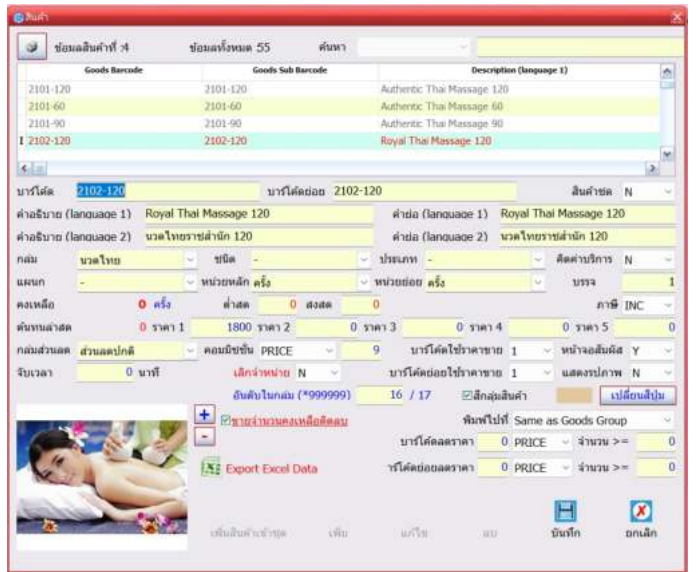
สินค้า

ข้อมลสินค้าที่ :4 ข้อมลทั้งหมด 55 ค้นหา

| Goods Barcode | Goods Sub Barcode | Description (language 1) |
|---|---|---|
| 2101-120 | 2101-120 | Authentic Thai Massage 120 |
| 2101-60 | 2101-60 | Authentic Thai Massage 60 |
| 2101-90 | 2101-90 | Authentic Thai Massage 90 |
| I 2102-120 | 2102-120 | Royal Thai Massage 120 |

บาร์โค้ด 2102-120 บาร์โค้ดย่อย 2102-120 สินค้าชด N

คำอธิบาย (language 1) Royal Thai Massage 120 คำย่อ (language 1) Royal Thai Massage 120

คำอธิบาย (language 2) นวดไทยราชสำนัก 120 คำย่อ (language 2) นวดไทยราชสำนัก 120

กลุ่ม นวดไทย ชนิด - ประเภท - คิดค่าบริการ N

แผนก - หน่วยหลัก ครั้ง หน่วยย่อย ครั้ง บรรจ 1

คงเหลือ 0 ครั้ง ต่ำสด 0 สงสด 0 ภาษี INC

ต้นทนล่าสด 0 ราคา 1 1800 ราคา 2 0 ราคา 3 0 ราคา 4 0 ราคา 5 0

กลุ่มส่วนลด ส่วนลดปกติ คอมมิชชั่น PRICE 9 บาร์โค้ดใช้ราคาขาย 1 หน้าจอสัมผัส Y

จับเวลา 0 นาที เลิกจำหน่าย N บาร์โค้ดย่อยใช้ราคาขาย 1 แสดงรปภาพ N

อันดับในกลุ่ม (*999999) 16 / 17 สีกลุ่มสินค้า เปลี่ยนสีปุ่ม

ขายจำนวนคงเหลือติดลบ พิมพ์ไปที่ Same as Goods Group

บาร์โค้ดลดราคา 0 PRICE จำนวน >= 0

Export Excel Data

บาร์โค้ดย่อยลดราคา 0 PRICE จำนวน >= 0

เพิ่มสินค้าเข้าชุด เพิ่ม แก้ไข ลบ บันทึก ยกเลิก